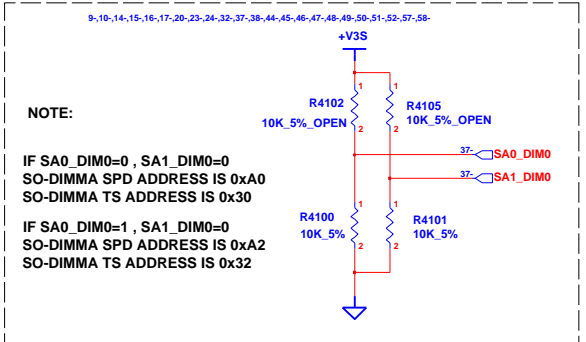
9-,10-,14-,15-,16-,17-,20-,23-,24-,32-,37-,38-,44-,45-,46-,47-,48-,49-,50-,51-,52-,57-,58-

+V3S

NOTE:

IF SA0_DIM0=0 , SA1_DIM0=0
SO-DIMMA SPD ADDRESS IS 0xA0
SO-DIMMA TS ADDRESS IS 0x30

IF SA0_DIM0=1 , SA1_DIM0=0
SO-DIMMA SPD ADDRESS IS 0xA2
SO-DIMMA TS ADDRESS IS 0x32

1
R4102
10K_5%_OPEN
2

1
R4105
10K_5%_OPEN
2

37- SA0_DIM0

37- SA1_DIM0

1
R4100
10K_5%
2

1
R4101
10K_5%
2